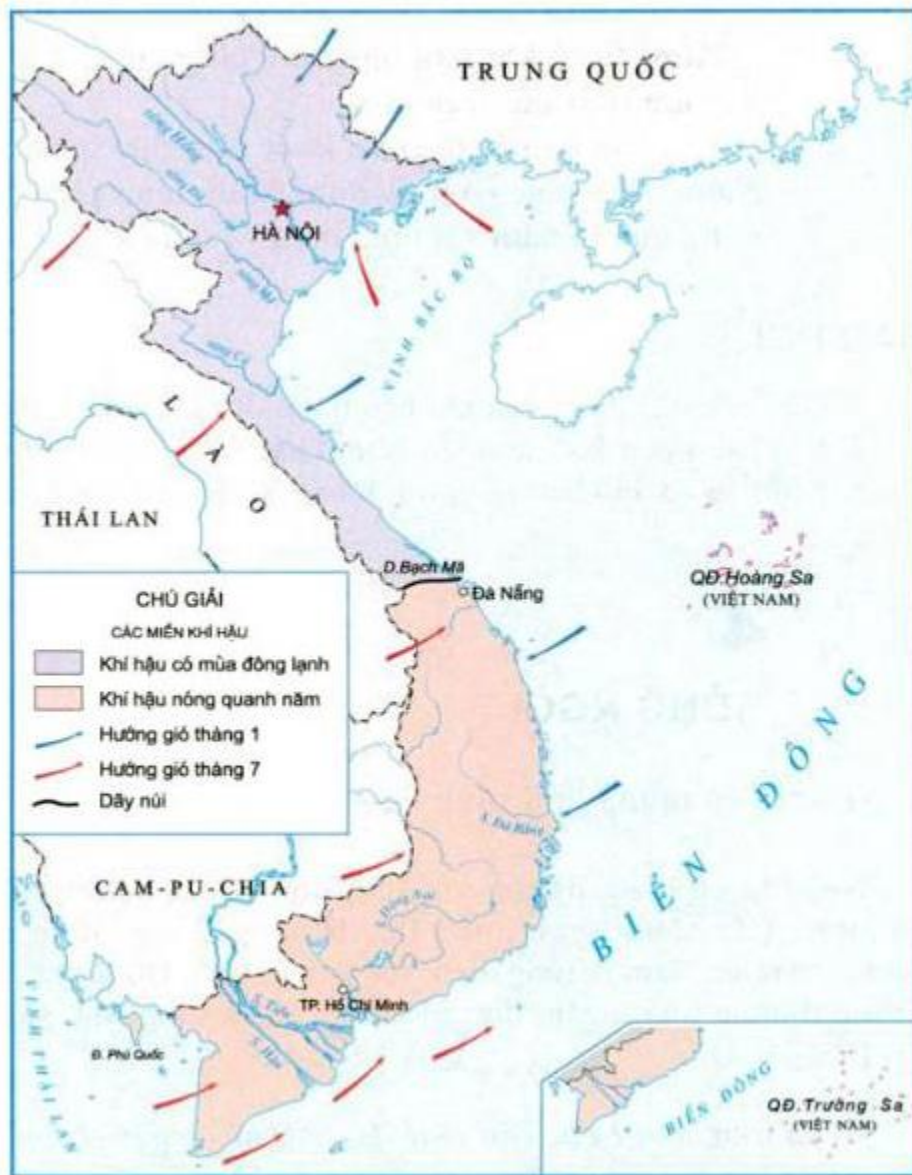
TRUNG QUỐC

HÀ NỘI

VỊNH BẮC BỘ

L À O

THÁI LAN

D.Bạch Mã

Đà Nẵng

QĐ.Hoàng Sa
(VIỆT NAM)

CHÚ GIẢI
CÁC MIỀN KHÍ HẬU
Khí hậu có mùa đông lạnh
Khí hậu nóng quanh năm
Hướng gió tháng 1
Hướng gió tháng 7
Dãy núi

CAM-PU-CHIA

BIỂN ĐÔNG

TP. Hồ Chí Minh

Đ. Phú Quốc

VỊNH THÁI LAN

BIỂN ĐÔNG

QĐ.Trường Sa
(VIỆT NAM)